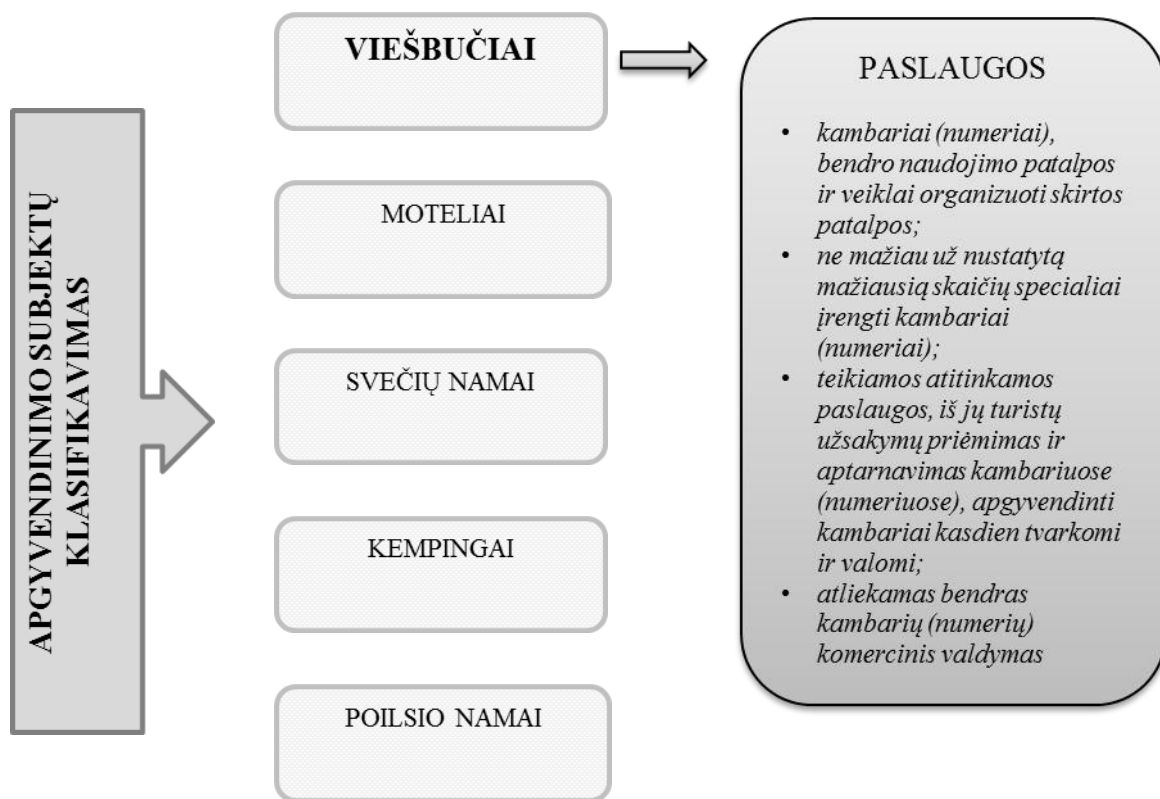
APGYVENDINIMO SUBJEKTŲ KLASIFIKAVIMAS

VIEŠBUČIAI

MOTELIAI

SVEČIŲ NAMAI

KEMPINGAI

POILSIO NAMAI

PASLAUGOS

- *kambariai (numeriai), bendro naudojimo patalpos ir veiklai organizuoti skirtos patalpos;*
- *ne mažiau už nustatytą mažiausią skaičių specialiai įrengti kambariai (numeriai);*
- *teikiamos atitinkamos paslaugos, iš jų turistų užsakymų priėmimas ir aptarnavimas kambariuose (numeriuose), apgyvendinti kambariai kasdien tvarkomi ir valomi;*
- *atliekamas bendras kambarių (numerių) komercinis valdymas*